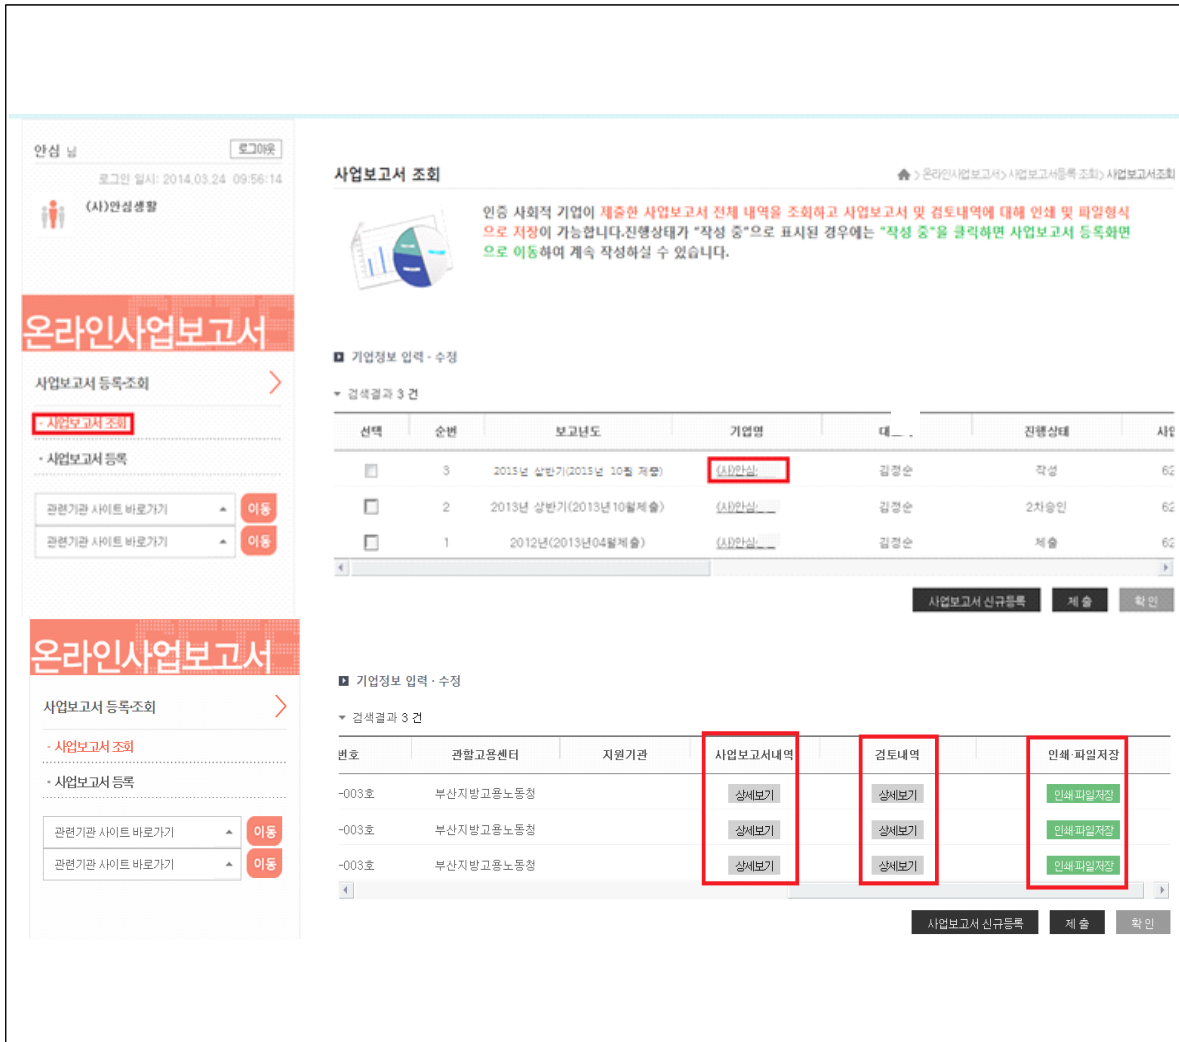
안심 님 로그아웃

로그인 일시: 2014.03.24 09:56:14

(사)안심생활

온라인사업보고서

사업보고서 등록조회

· 사업보고서 조회

· 사업보고서 등록

관련기관 사이트 바로가기 이동

관련기관 사이트 바로가기 이동

사업보고서 조회

온라인사업보고서 > 사업보고서등록 조회 > 사업보고서조회

인증 사회적 기업이 제출한 사업보고서 전체 내역을 조회하고 사업보고서 및 검토내역에 대해 인쇄 및 파일형식으로 저장이 가능합니다.진행상태가 "작성 중"으로 표시된 경우에는 "작성 중"을 클릭하면 사업보고서 등록화면으로 이동하여 계속 작성하실 수 있습니다.

기업정보 입력 · 수정

검색결과 3 건

| 선택 | 순번 | 보고년도 | 기업명 | 대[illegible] | 진행상태 | 사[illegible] |
|---|---|---|---|---|---|---|
| | 3 | 2013년 상반기(2013년 10월 제출) | (사)안심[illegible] | 김정순 | 작성 | 62 |
| | 2 | 2013년 상반기(2013년10월제출) | (사)안심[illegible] | 김정순 | 2차승인 | 62 |
| | 1 | 2012년(2013년04월제출) | (사)안심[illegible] | 김정순 | 제출 | 62 |

사업보고서 신규등록 제 출 확 인

온라인사업보고서

사업보고서 등록조회

· 사업보고서 조회

· 사업보고서 등록

관련기관 사이트 바로가기 이동

관련기관 사이트 바로가기 이동

기업정보 입력 · 수정

검색결과 3 건

| 번호 | 관할고용센터 | 지원기관 | 사업보고서내역 | 검토내역 | 인쇄·파일저장 |
|---|---|---|---|---|---|
| -003호 | 부산지방고용노동청 | | 상세보기 | 상세보기 | 인쇄 파일저장 |
| -003호 | 부산지방고용노동청 | | 상세보기 | 상세보기 | 인쇄 파일저장 |
| -003호 | 부산지방고용노동청 | | 상세보기 | 상세보기 | 인쇄 파일저장 |

사업보고서 신규등록 제 출 확 인